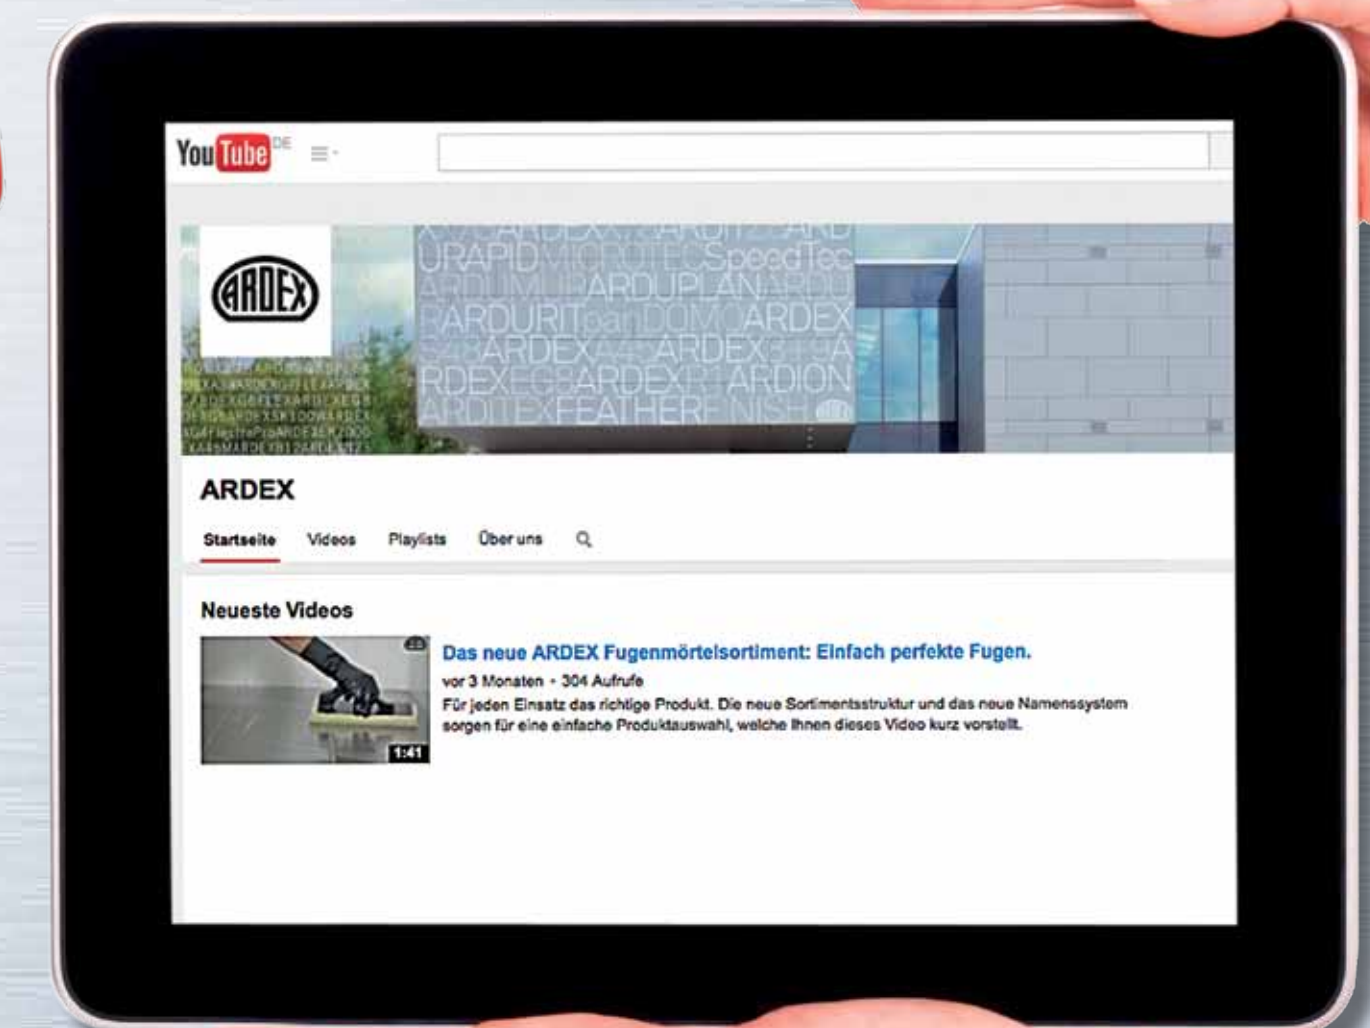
YouTube DE

ARDEX

ARDEX URAPID MICROTEC SpeedTec ARDUPLAN ARDURIT ARDEX ARDEX ARDEX RDEX ARDEX ARDION ARDITEX FEATHER FINISH

ARDEX

Startseite Videos Playlists Über uns

Neueste Videos

1:41

Das neue ARDEX Fugenmörtelsortiment: Einfach perfekte Fugen.

vor 3 Monaten • 304 Aufrufe

Für jeden Einsatz das richtige Produkt. Die neue Sortimentsstruktur und das neue Namenssystem sorgen für eine einfache Produktauswahl, welche Ihnen dieses Video kurz vorstellt.